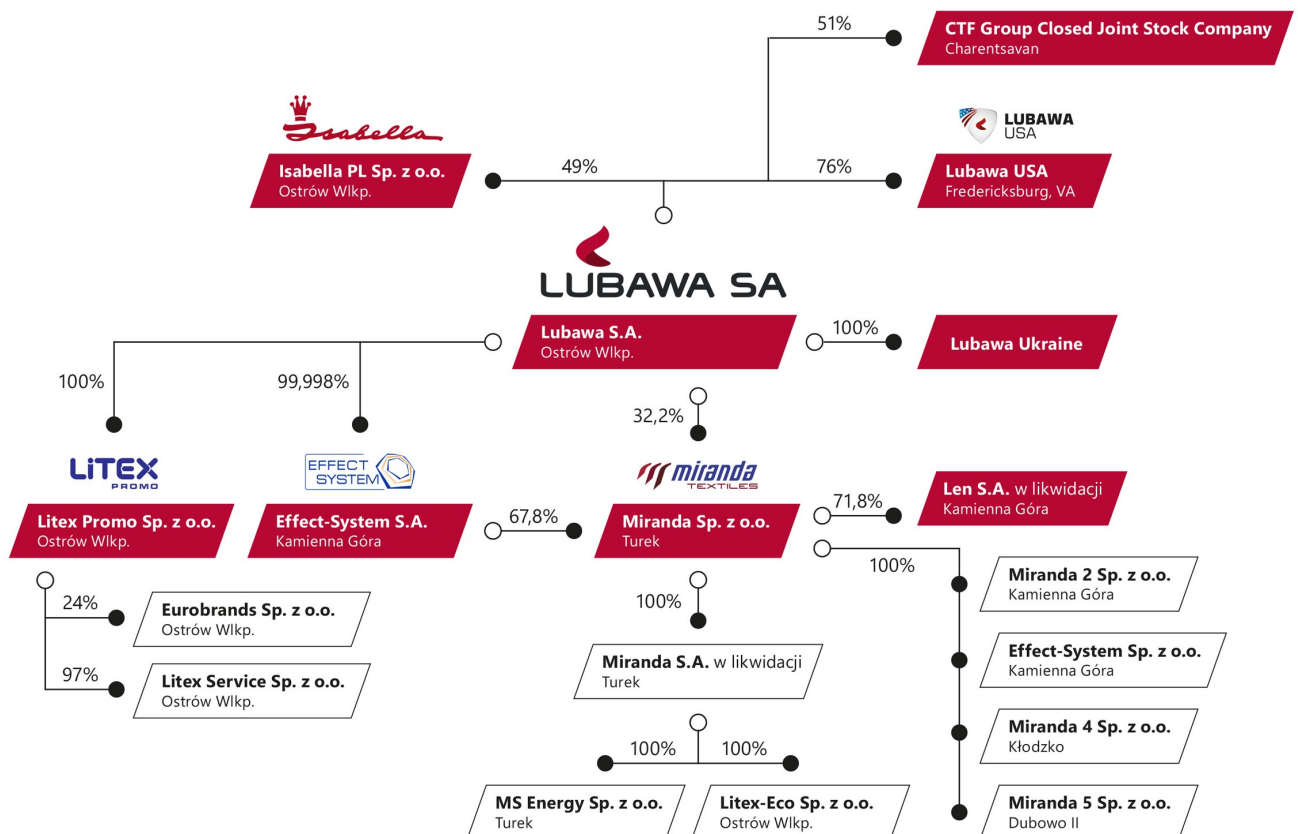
51%

CTF Group Closed Joint Stock Company
Charentsavan

Isabella

LUBAWA USA

Isabella PL Sp. z o.o.
Ostrów Wlkp.

49%

76%

Lubawa USA
Fredericksburg, VA

LUBAWA SA

Lubawa S.A.
Ostrów Wlkp.

100%

Lubawa Ukraine

100%

99,998%

32,2%

LITEX PROMO

EFFECT SYSTEM

miranda TEXTILES

Len S.A. w likwidacji
Kamienna Góra

71,8%

Litex Promo Sp. z o.o.
Ostrów Wlkp.

Effect-System S.A.
Kamienna Góra

67,8%

Miranda Sp. z o.o.
Turek

100%

24%

Eurobrands Sp. z o.o.
Ostrów Wlkp.

97%

Litex Service Sp. z o.o.
Ostrów Wlkp.

100%

Miranda S.A. w likwidacji
Turek

Miranda 2 Sp. z o.o.
Kamienna Góra

Effect-System Sp. z o.o.
Kamienna Góra

Miranda 4 Sp. z o.o.
Kłodzko

100%

100%

MS Energy Sp. z o.o.
Turek

Litex-Eco Sp. z o.o.
Ostrów Wlkp.

Miranda 5 Sp. z o.o.
Dubowo II